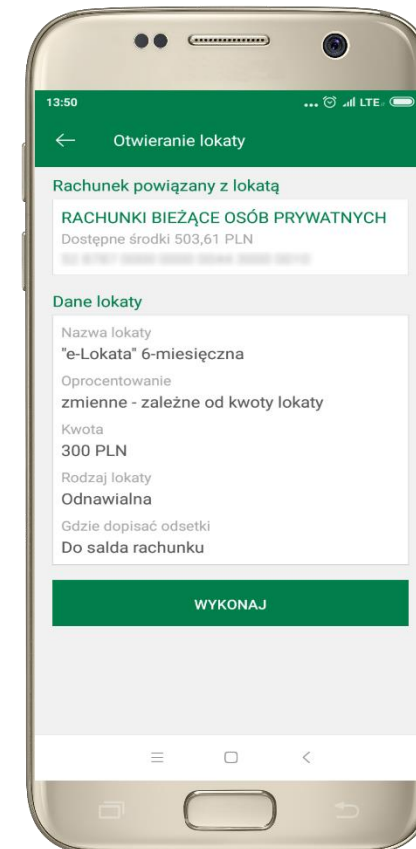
13:50

... LTE

Otwieranie lokaty

Rachunek powiązany z lokatą

RACHUNKI BIEŻĄCE OSÓB PRYWATNYCH
Dostępne środki 503,61 PLN
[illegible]

Dane lokaty

Nazwa lokaty
"e-Lokata" 6-miesięczna

Oprocentowanie
zmienne - zależne od kwoty lokaty

Kwota
300 PLN

Rodzaj lokaty
Odnawialna

Gdzie dopisać odsetki
Do salda rachunku

WYKONAJ